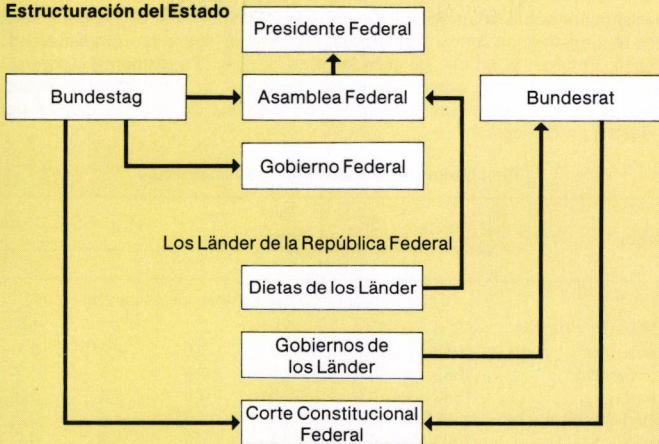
Estructuración del Estado

Presidente Federal

Bundestag

Asamblea Federal

Bundesrat

Gobierno Federal

Los Länder de la República Federal

Dietas de los Länder

Gobiernos de los Länder

Corte Constitucional Federal